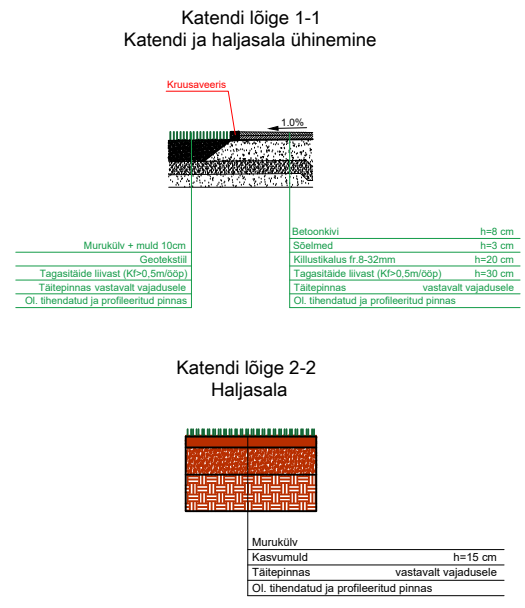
Katendi lõige 1-1
Katendi ja haljasala ühinemine

Kruusaveeris

1.0%

Murukülv + muld 10cm
Geotekstiil
Tagasitäide liivast (Kf>0,5m/ööp)
Täitepinnas vastavalt vajadusele
Ol. tihendatud ja profileeritud pinnas

Betoonkivi h=8 cm
Sõelmed h=3 cm
Killustikalus fr.8-32mm h=20 cm
Tagasitäide liivast (Kf>0,5m/ööp) h=30 cm
Täitepinnas vastavalt vajadusele
Ol. tihendatud ja profileeritud pinnas

Katendi lõige 2-2
Haljasala

Murukülv
Kasvumuld h=15 cm
Täitepinnas vastavalt vajadusele
Ol. tihendatud ja profileeritud pinnas